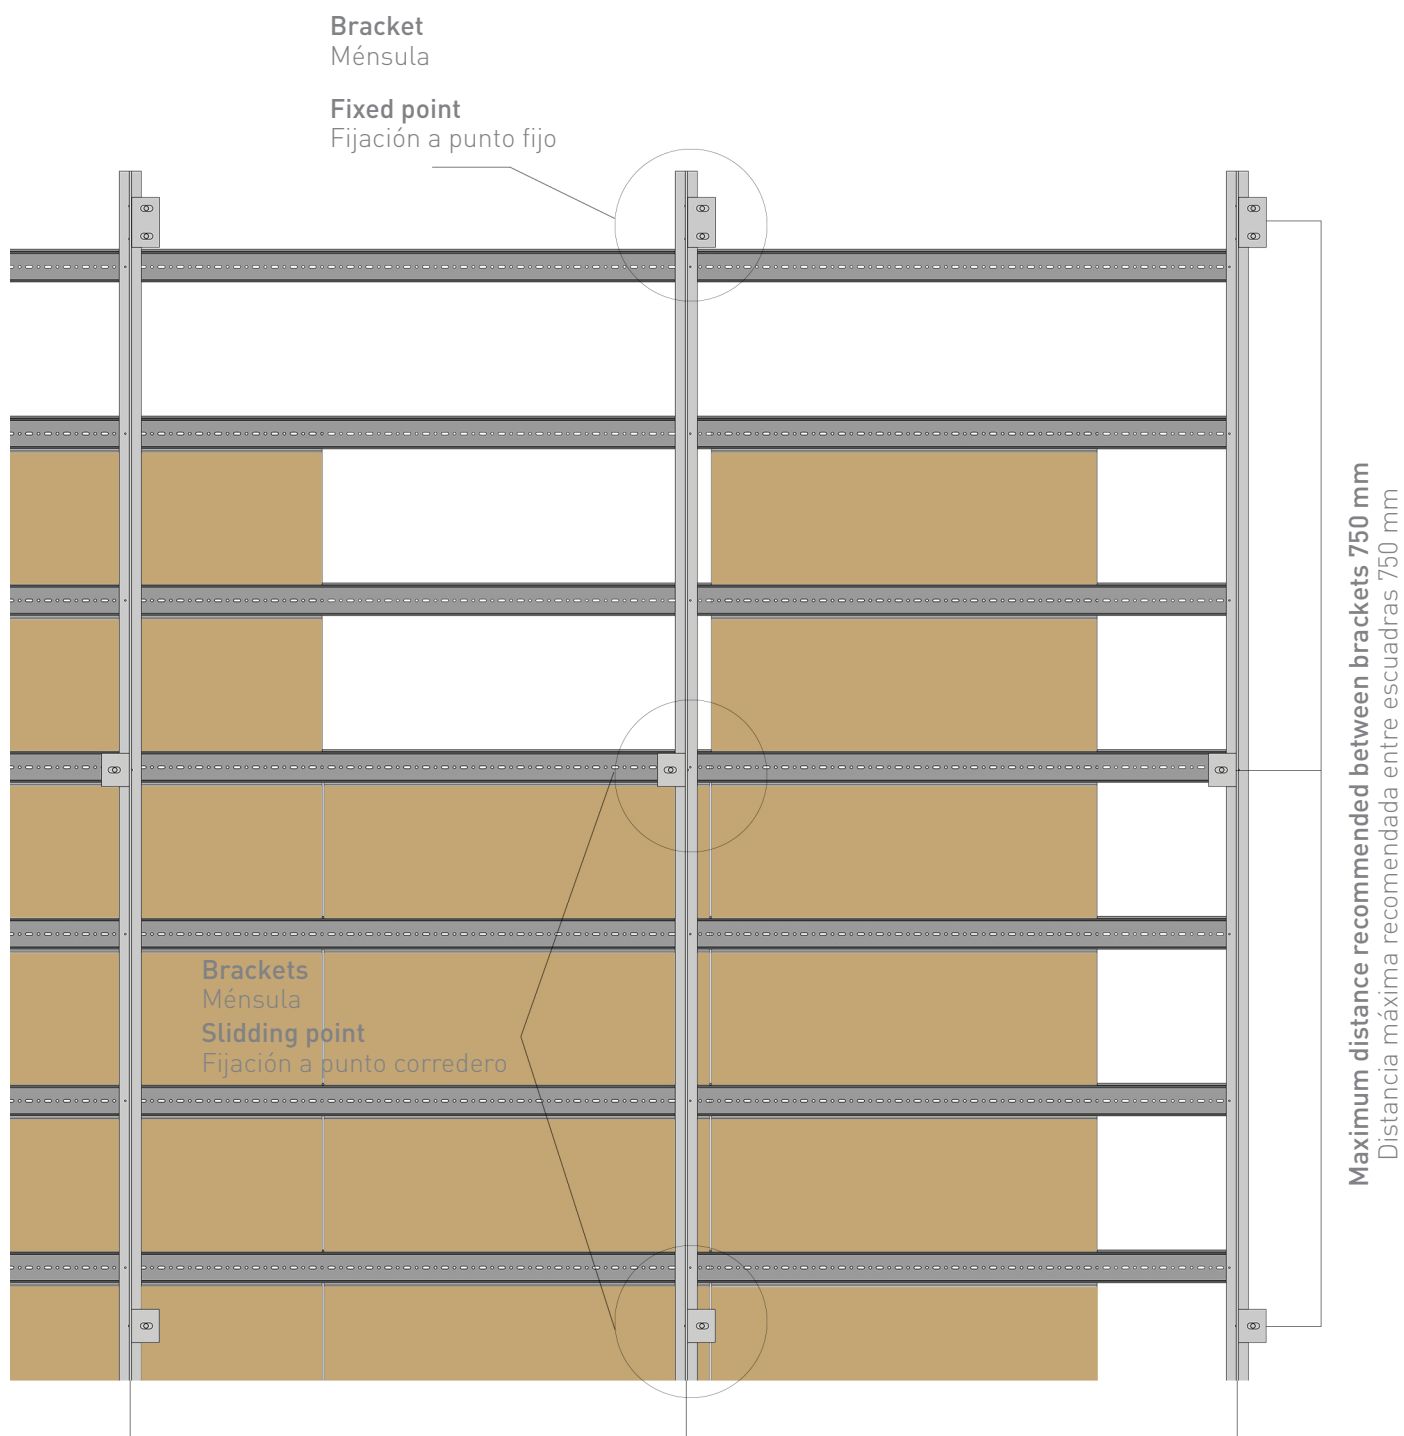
Bracket
Ménsula

Fixed point
Fijación a punto fijo

Brackets
Ménsula
Slidding point
Fijación a punto corredero

Maximum distance recommended between brackets 750 mm
Distancia máxima recomendada entre escuadras 750 mm